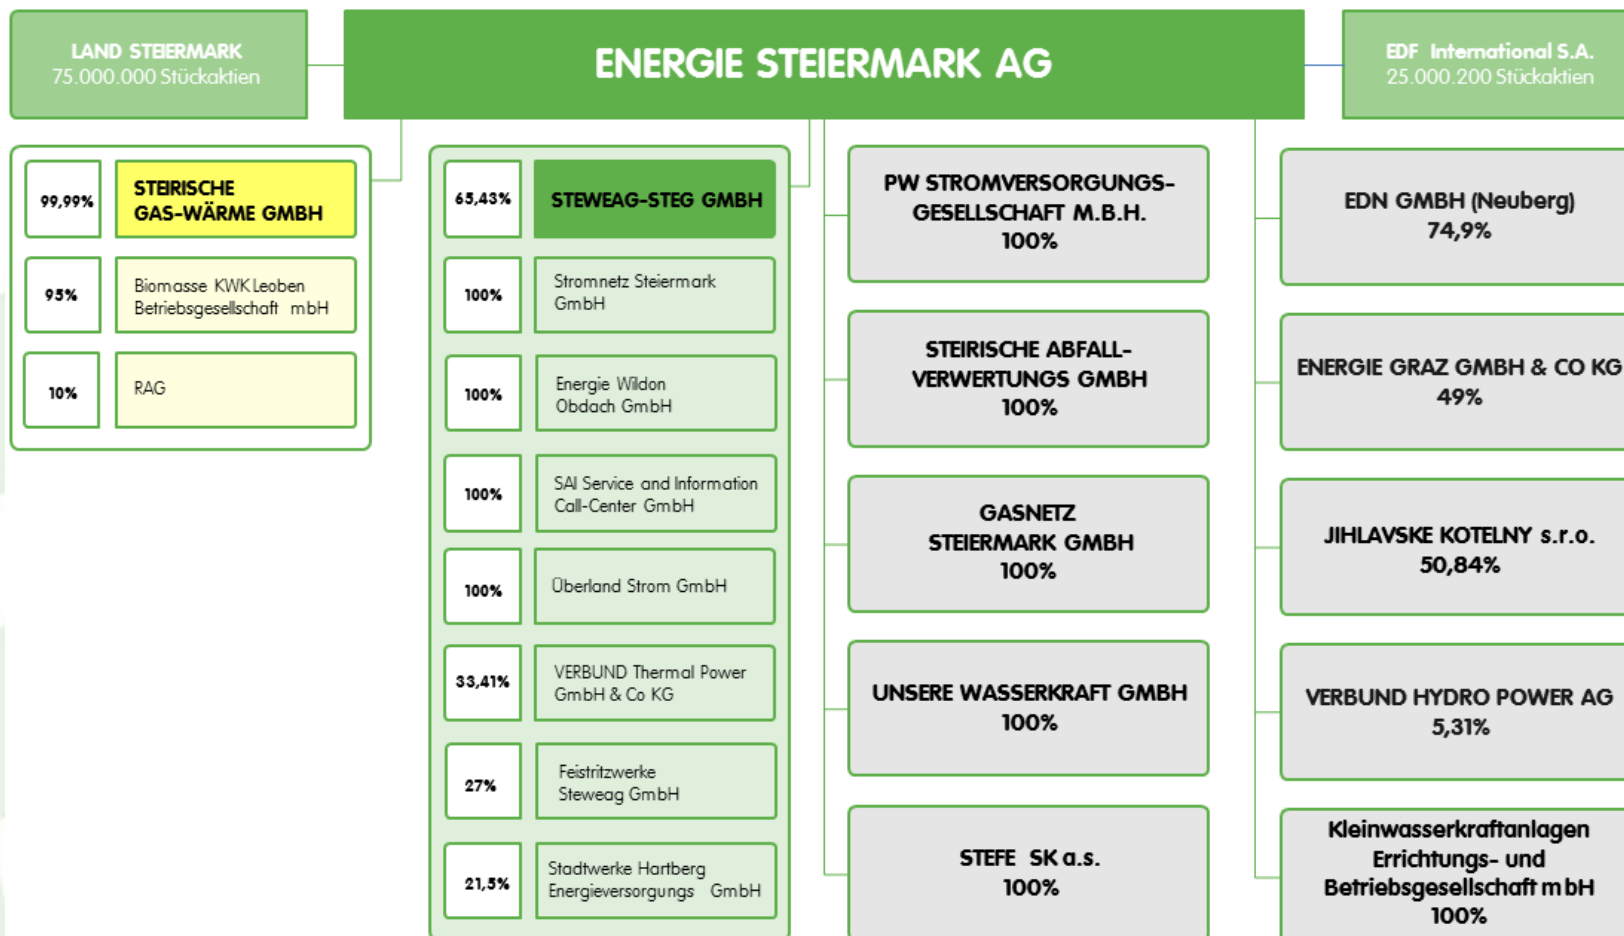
LAND STEIERMARK
75.000.000 Stückaktien

ENERGIE STEIERMARK AG

EDF International S.A.
25.000.200 Stückaktien

99,99%
STEIRISCHE GAS-WÄRME GMBH

95%
Biomasse KWK Leoben Betriebsgesellschaft mbH

10%
RAG

65,43%
STEWEAG-STEG GMBH

100%
Stromnetz Steiermark GmbH

100%
Energie Wildon Obdach GmbH

100%
SAI Service and Information Call-Center GmbH

100%
Überland Strom GmbH

33,41%
VERBUND Thermal Power GmbH & Co KG

27%
Feistritzwerke Steweag GmbH

21,5%
Stadtwerke Hartberg Energieversorgungs GmbH

PW STROMVERSORGUNGS-GESELLSCHAFT M.B.H.
100%

STEIRISCHE ABFALL-VERWERTUNGS GMBH
100%

GASNETZ STEIERMARK GMBH
100%

UNSERE WASSERKRAFT GMBH
100%

STEFE SK a.s.
100%

EDN GMBH (Neuberg)
74,9%

ENERGIE GRAZ GMBH & CO KG
49%

JIHLAVSKE KOTELNY s.r.o.
50,84%

VERBUND HYDRO POWER AG
5,31%

Kleinwasserkraftanlagen Errichtungs- und Betriebsgesellschaft mbH
100%